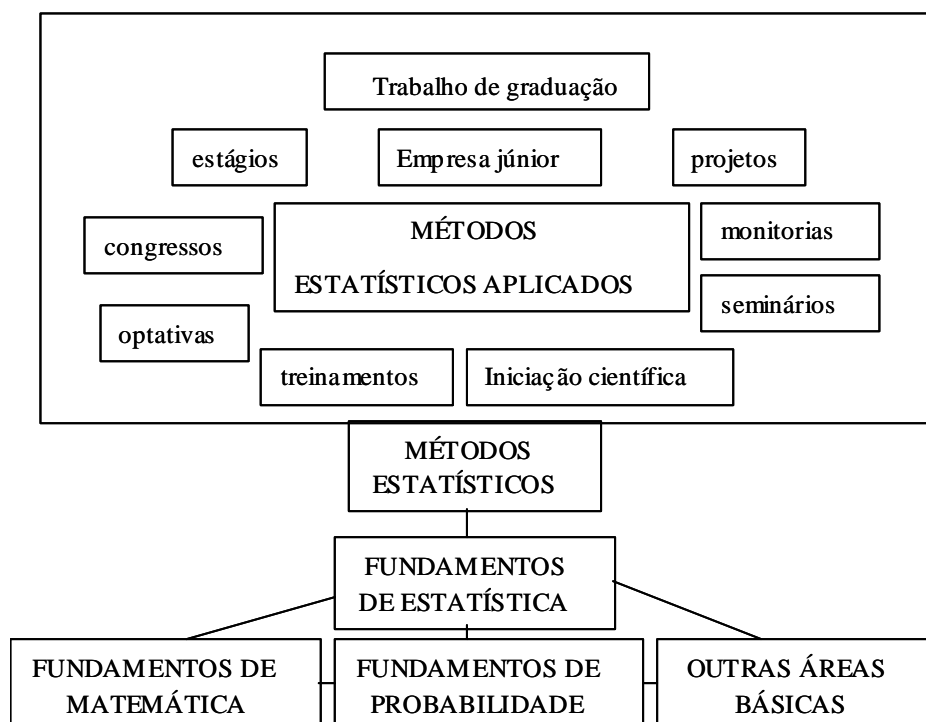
Trabalho de graduação

estágios

Empresa júnior

projetos

congressos

MÉTODOS ESTATÍSTICOS APLICADOS

monitorias

seminários

optativas

treinamentos

Iniciação científica

MÉTODOS ESTATÍSTICOS

FUNDAMENTOS DE ESTATÍSTICA

FUNDAMENTOS DE MATEMÁTICA

FUNDAMENTOS DE PROBABILIDADE

OUTRAS ÁREAS BÁSICAS